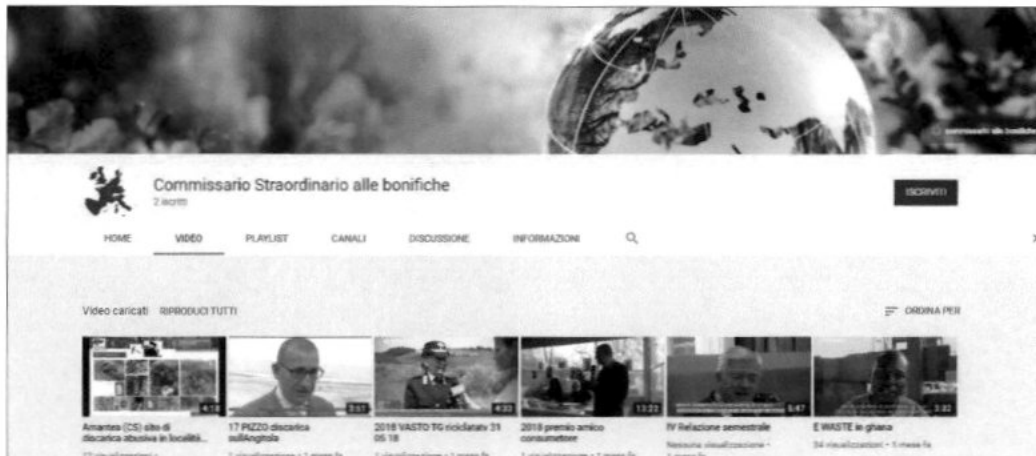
commissario alle bonifiche

Commissario Straordinario alle bonifiche
2 iscritti

ISCRIVITI

HOME VIDEO PLAYLIST CANALI DISCUSSIONE INFORMAZIONI

Video caricati RIPRODUCI TUTTI

ORDINA PER

4:18
Amantea (CS) sito di discarica abusiva in località...
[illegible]

3:51
17 PIZZO discarica sull'Angitola
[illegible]

4:20
2018 VASTO TG ricicla tv 31 05 18
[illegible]

13:21
2018 premio amico consumatore
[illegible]

5:47
IV Relazione semestrale
Nessuna visualizzazione · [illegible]

3:32
E WASTE in ghana
34 visualizzazioni · 1 mese fa